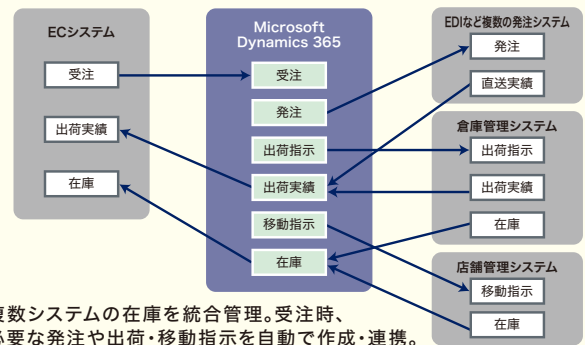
ECシステム

受注

出荷実績

在庫

Microsoft Dynamics 365

受注

発注

出荷指示

出荷実績

移動指示

在庫

EDIなど複数の発注システム

発注

直送実績

倉庫管理システム

出荷指示

出荷実績

在庫

店舗管理システム

移動指示

在庫

複数システムの在庫を統合管理。受注時、必要な発注や出荷・移動指示を自動で作成・連携。